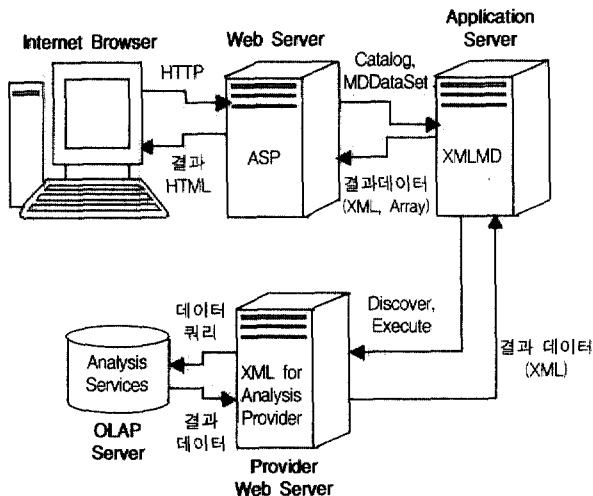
Internet Browser

Web Server

Application Server

HTTP

결과 HTML

ASP

Catalog, MDDataSet

결과데이터 (XML, Array)

XMLMD

Discover, Execute

결과 데이터 (XML)

데이터 쿼리

Analysis Services

결과 데이터

XML for Analysis Provider

OLAP Server

Provider Web Server